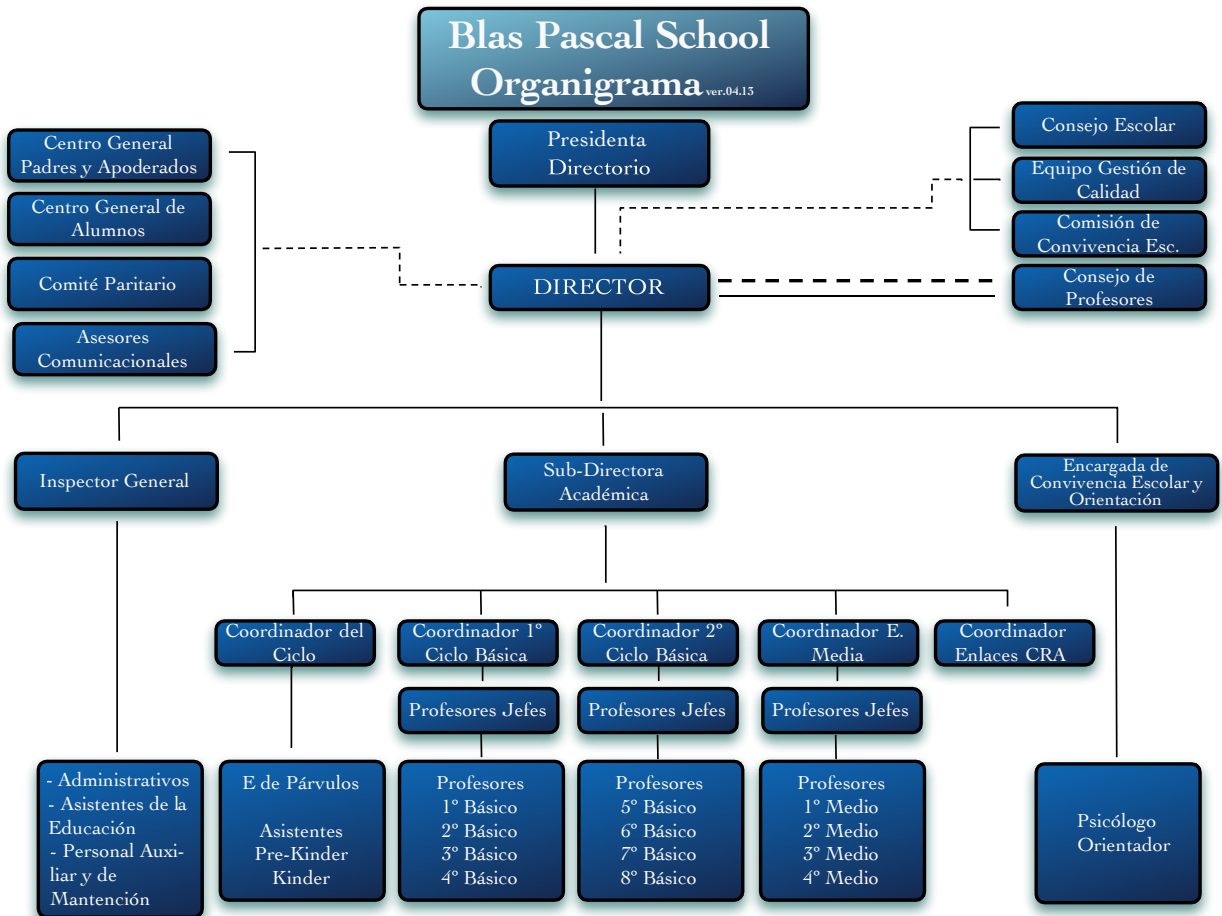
Blas Pascal School
Organigrama ver.04.13

Presidenta Directorio

Centro General Padres y Apoderados

Centro General de Alumnos

Comité Paritario

Asesores Comunicacionales

Consejo Escolar

Equipo Gestión de Calidad

Comisión de Convivencia Esc.

Consejo de Profesores

DIRECTOR

Inspector General

Sub-Directora Académica

Encargada de Convivencia Escolar y Orientación

Coordinador del Ciclo

Coordinador 1° Ciclo Básica

Coordinador 2° Ciclo Básica

Coordinador E. Media

Coordinador Enlaces CRA

Profesores Jefes

Profesores Jefes

Profesores Jefes

- Administrativos
- Asistentes de la Educación
- Personal Auxiliar y de Mantención

E de Párvulos

Asistentes Pre-Kinder Kinder

Profesores
1° Básico
2° Básico
3° Básico
4° Básico

Profesores
5° Básico
6° Básico
7° Básico
8° Básico

Profesores
1° Medio
2° Medio
3° Medio
4° Medio

Psicólogo Orientador